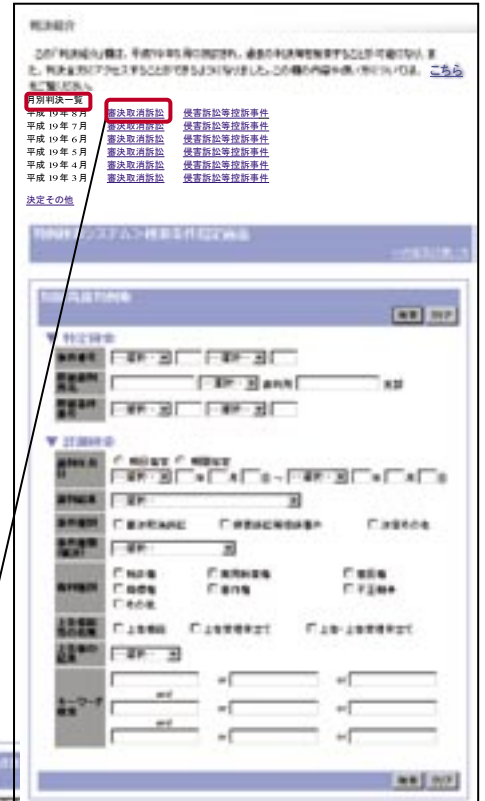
判決紹介

この「判決紹介」欄は、平成19年5月(?)に開設され、…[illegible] こちら

月別判決一覧
平成 19 年 8 月 審決取消訴訟 侵害訴訟等控訴事件
平成 19 年 7 月 審決取消訴訟 侵害訴訟等控訴事件
平成 19 年 6 月 審決取消訴訟 侵害訴訟等控訴事件
平成 19 年 5 月 審決取消訴訟 侵害訴訟等控訴事件
平成 19 年 4 月 審決取消訴訟 侵害訴訟等控訴事件
平成 19 年 3 月 審決取消訴訟 侵害訴訟等控訴事件

決定その他

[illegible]

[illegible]

検索 クリア

▼ 特定検索

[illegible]

▼ 詳細検索

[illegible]

検索 クリア